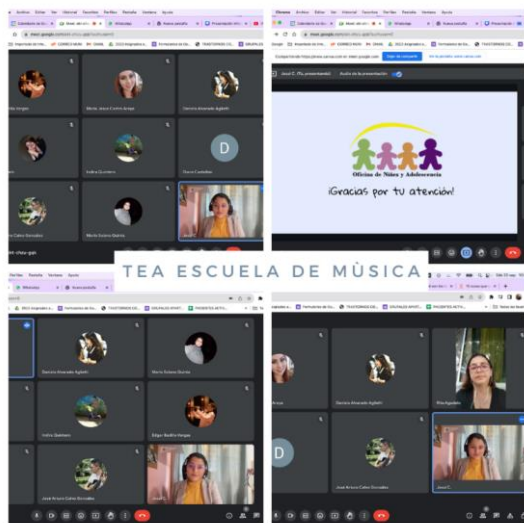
María Jesús Cortés Araya

Daniela Alvarado Aghetti

Andrea Quintero

Oscar Castillo

D

María Dolores Bustos

José Arturo Calvo González

meet.google.com

Jesú C. (Tú, presentando)

Oficina de Niños y Adolescencia

¡Gracias por tu atención!

TEA ESCUELA DE MÙSICA

Daniela Alvarado Aghetti

María Dolores Bustos

Andrea Quintero

Edgar Badilla Vargas

José Arturo Calvo González

Daniela Alvarado Aghetti

José Arturo Calvo González

Jesú C.